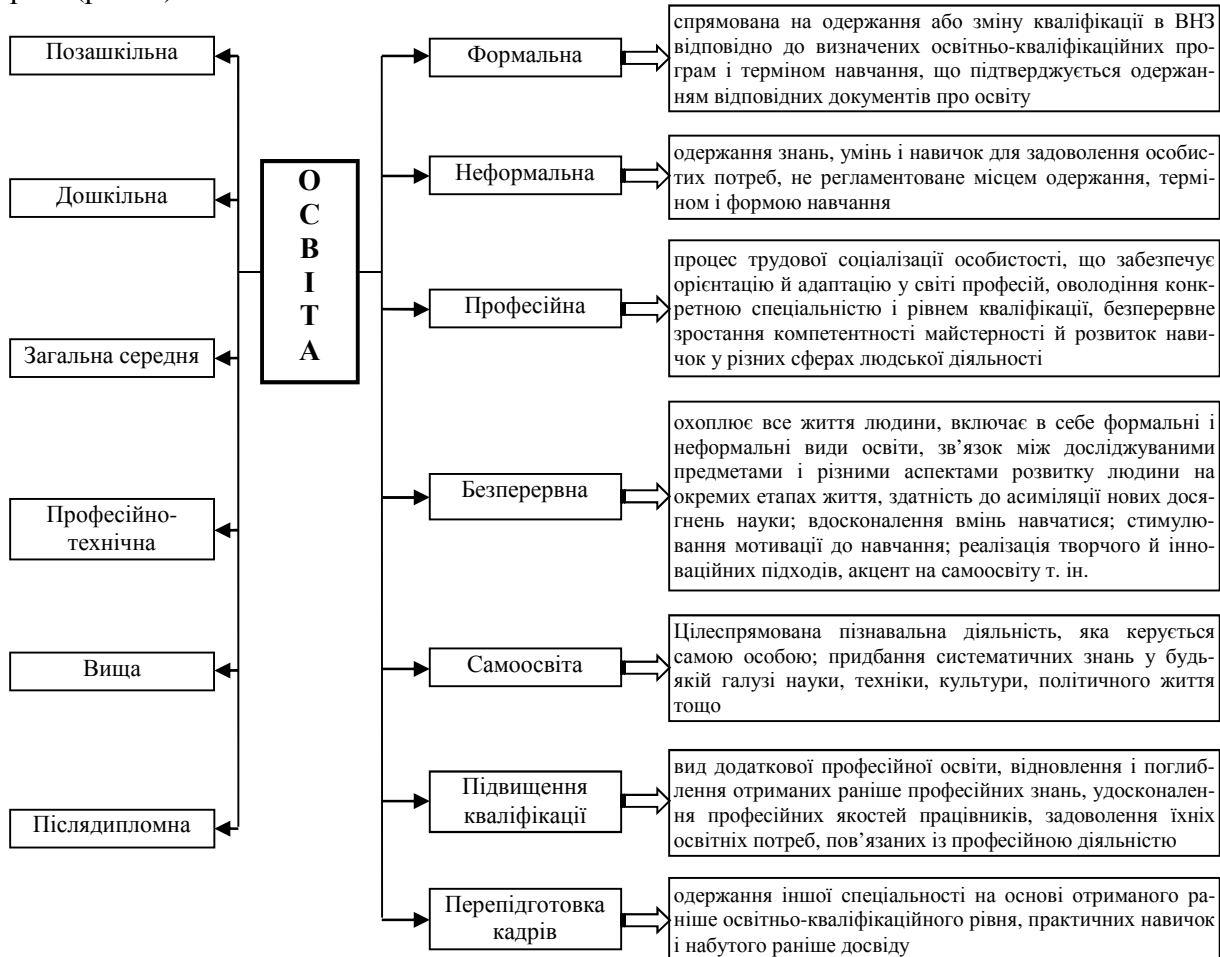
Позашкільна

Дошкільна

Загальна середня

Професійно-технічна

Вища

Післядипломна

О
С
В
І
Т
А

Формальна

спрямована на одержання або зміну кваліфікації в ВНЗ відповідно до визначених освітньо-кваліфікаційних програм і терміном навчання, що підтверджується одержанням відповідних документів про освіту

Неформальна

одержання знань, умінь і навичок для задоволення особистих потреб, не регламентоване місцем одержання, терміном і формою навчання

Професійна

процес трудової соціалізації особистості, що забезпечує орієнтацію й адаптацію у світі професій, оволодіння конкретною спеціальністю і рівнем кваліфікації, безперервне зростання компетентності майстерності й розвиток навичок у різних сферах людської діяльності

Безперервна

охоплює все життя людини, включає в себе формальні і неформальні види освіти, зв'язок між досліджуваними предметами і різними аспектами розвитку людини на окремих етапах життя, здатність до асиміляції нових досягнень науки; вдосконалення вмінь навчатися; стимулювання мотивації до навчання; реалізація творчого й інноваційних підходів, акцент на самоосвіту т. ін.

Самоосвіта

Цілеспрямована пізнавальна діяльність, яка керується самою особою; придбання систематичних знань у будьякій галузі науки, техніки, культури, політичного життя тощо

Підвищення кваліфікації

вид додаткової професійної освіти, відновлення і поглиблення отриманих раніше професійних знань, удосконалення професійних якостей працівників, задоволення їхніх освітніх потреб, пов'язаних із професійною діяльністю

Перепідготовка кадрів

одержання іншої спеціальності на основі отриманого раніше освітньо-кваліфікаційного рівня, практичних навичок і набутого раніше досвіду